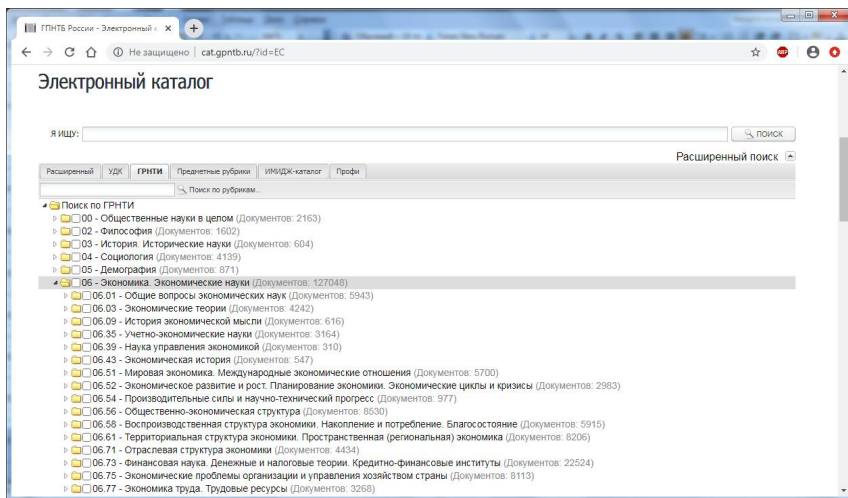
ГПНТБ России - Электронный к ×

Не защищено | cat.gpntb.ru/?id=EC

Электронный каталог

Я ИЩУ:

ПОИСК

Расширенный поиск

Расширенный | УДК | ГРНТИ | Предметные рубрики | ИМИДЖ-каталог | Профи

Поиск по рубрикам...

Поиск по ГРНТИ
00 - Общественные науки в целом (Документов: 2163)
02 - Философия (Документов: 1602)
03 - История. Исторические науки (Документов: 604)
04 - Социология (Документов: 4139)
05 - Демография (Документов: 871)
06 - Экономика. Экономические науки (Документов: 127048)
06.01 - Общие вопросы экономических наук (Документов: 5943)
06.03 - Экономические теории (Документов: 4242)
06.09 - История экономической мысли (Документов: 616)
06.35 - Учетно-экономические науки (Документов: 3164)
06.39 - Наука управления экономикой (Документов: 310)
06.43 - Экономическая история (Документов: 547)
06.51 - Мировая экономика. Международные экономические отношения (Документов: 5700)
06.52 - Экономическое развитие и рост. Планирование экономики. Экономические циклы и кризисы (Документов: 2983)
06.54 - Производительные силы и научно-технический прогресс (Документов: 977)
06.56 - Общественно-экономическая структура (Документов: 8530)
06.58 - Воспроизводственная структура экономики. Накопление и потребление. Благосостояние (Документов: 5915)
06.61 - Территориальная структура экономики. Пространственная (региональная) экономика (Документов: 8206)
06.71 - Отраслевая структура экономики (Документов: 4434)
06.73 - Финансовая наука. Денежные и налоговые теории. Кредитно-финансовые институты (Документов: 22524)
06.75 - Экономические проблемы организации и управления хозяйством страны (Документов: 8113)
06.77 - Экономика труда. Трудовые ресурсы (Документов: 3268)